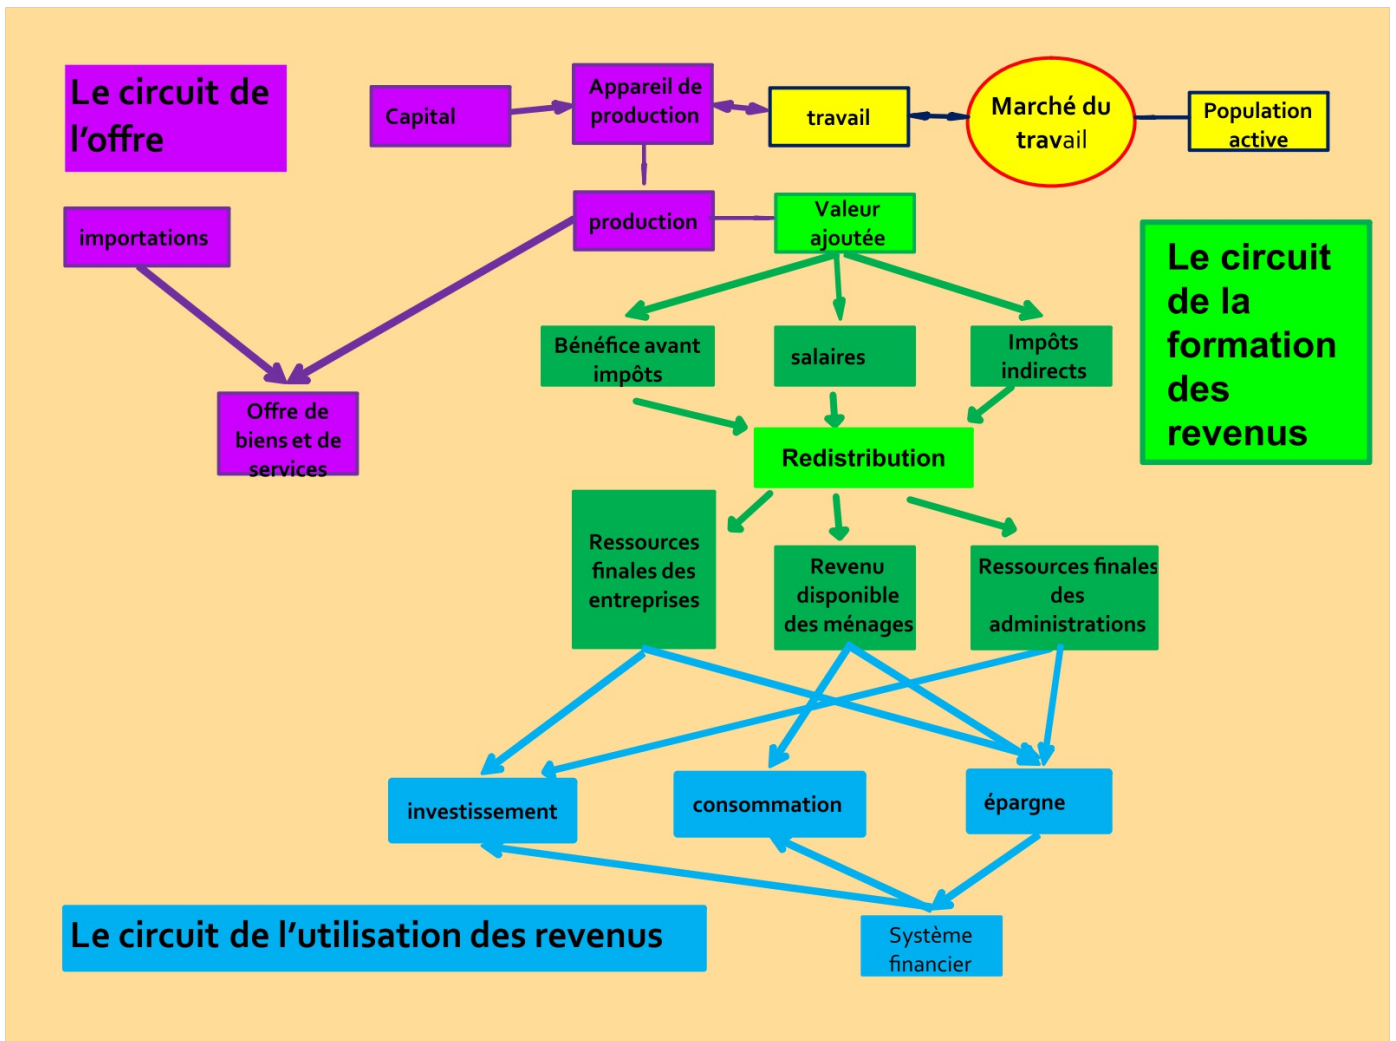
Le circuit de l'offre

Capital

Appareil de production

travail

Marché du travail

Population active

importations

production

Valeur ajoutée

Le circuit de la formation des revenus

Bénéfice avant impôts

salaires

Impôts indirects

Offre de biens et de services

Redistribution

Ressources finales des entreprises

Revenu disponible des ménages

Ressources finales des administrations

investissement

consommation

épargne

Le circuit de l'utilisation des revenus

Système financier